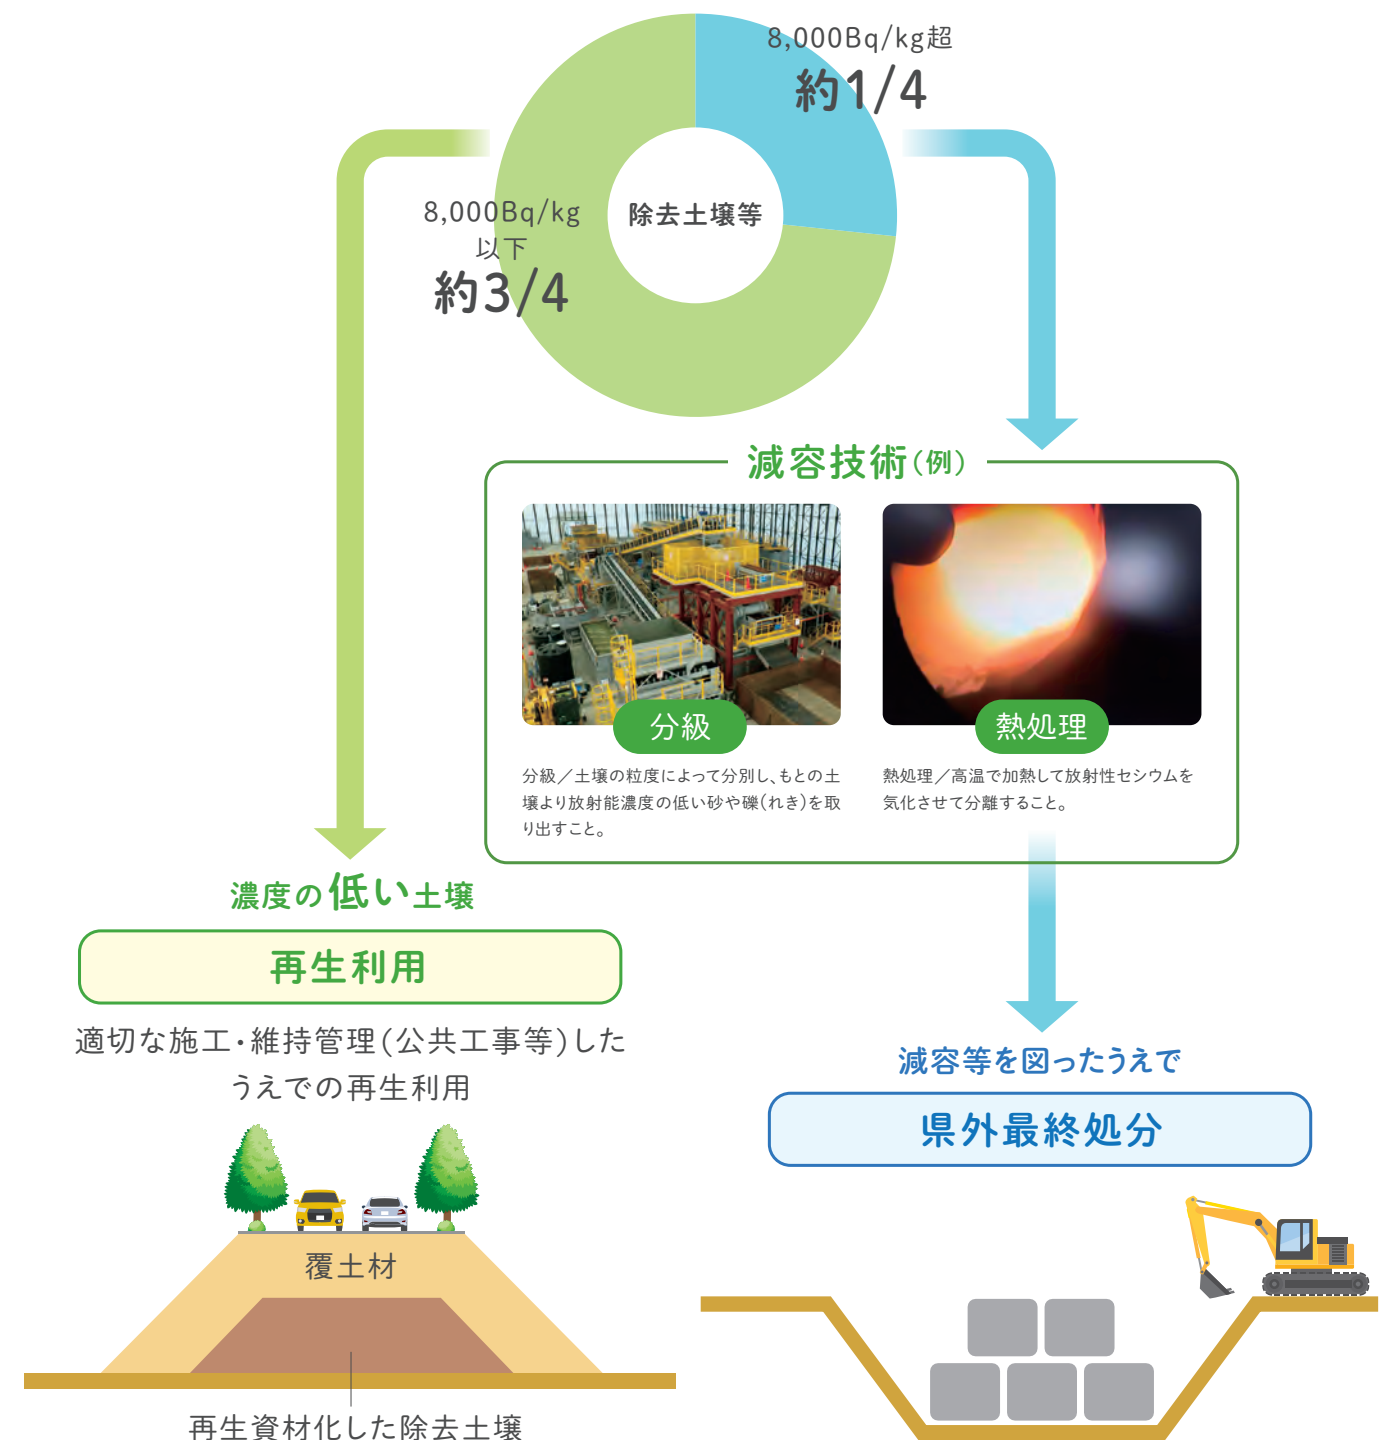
8,000Bq/kg超
約1/4

除去土壌等

8,000Bq/kg
以下
約3/4

減容技術(例)

分級

熱処理

分級／土壌の粒度によって分別し、もとの土壌より放射能濃度の低い砂や礫(れき)を取り出すこと。

熱処理／高温で加熱して放射性セシウムを気化させて分離すること。

濃度の低い土壌

再生利用

適切な施工・維持管理(公共工事等)したうえでの再生利用

覆土材

再生資材化した除去土壌

減容等を図ったうえで

県外最終処分